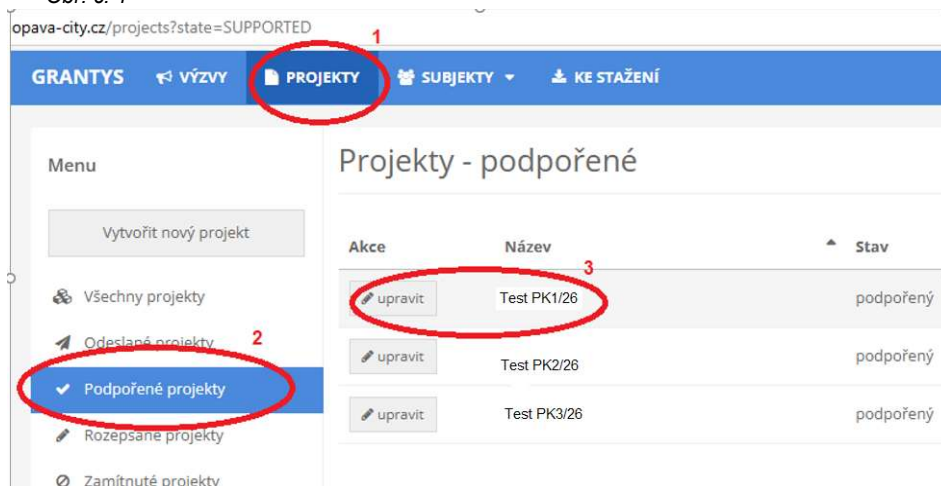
Obr. č. 7

opava-city.cz/projects?state=SUPPORTED

1

GRANTYS VÝZVY PROJEKTY SUBJEKTY KE STAŽENÍ

Menu

Projekty - podpořené

Vytvořit nový projekt

| Akce | Název | Stav |
|---|---|---|
| upravit | Test PK1/26 | podpořený |
| upravit | Test PK2/26 | podpořený |
| upravit | Test PK3/26 | podpořený |

3

Všechny projekty

Odeslané projekty

2

Podpořené projekty

Rozepsané projekty

Zamítnuté projekty